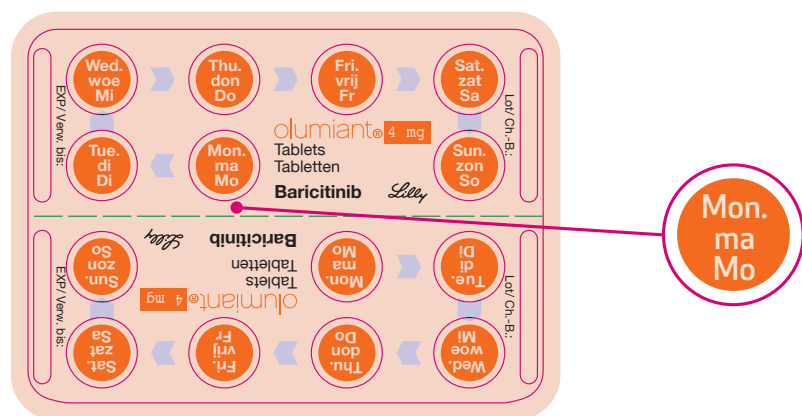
Wed.
woe
Mi

Thu.
don
Do

Fri.
vrij
Fr

Sat.
zat
Sa

EXP/ Verw. bis:

Lot/ Ch.-B.:

Tue.
di
Di

Mon.
ma
Mo

olumiant® 4 mg
Tablets
Tabletten

Sun.
zon
So

Baricitinib

Lilly

Mon.
ma
Mo

Sun.
zon
So

Lilly

Baricitinib

Mon.
ma
Mo

Tablets
Tabletten

Tue.
di
Di

EXP/ Verw. bis:

olumiant® 4 mg

Lot/ Ch.-B.:

Sat.
zat
Sa

Fri.
vrij
Fr

Thu.
don
Do

Wed.
woe
Mi